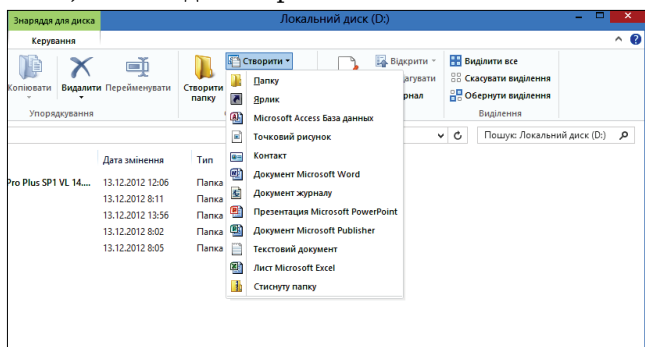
Знаряддя для диска
Локальний диск (D:)
Керування
Копіювати
Видалити
Перейменувати
Створити папку
Упорядкування
Створити
Відкрити
агувати
рнал
Виділити все
Скасувати виділення
Обернути виділення
Виділення
Папку
Ярлик
Microsoft Access База данных
Точковий рисунок
Контакт
Документ Microsoft Word
Документ журналу
Презентація Microsoft PowerPoint
Документ Microsoft Publisher
Текстовий документ
Лист Microsoft Excel
Стиснуту папку
Пошук: Локальний диск (D:)
Дата змінення
Тип
Pro Plus SP1 VL 14....
13.12.2012 12:06
Папка
13.12.2012 8:11
Папка
13.12.2012 13:56
Папка
13.12.2012 8:02
Папка
13.12.2012 8:05
Папка